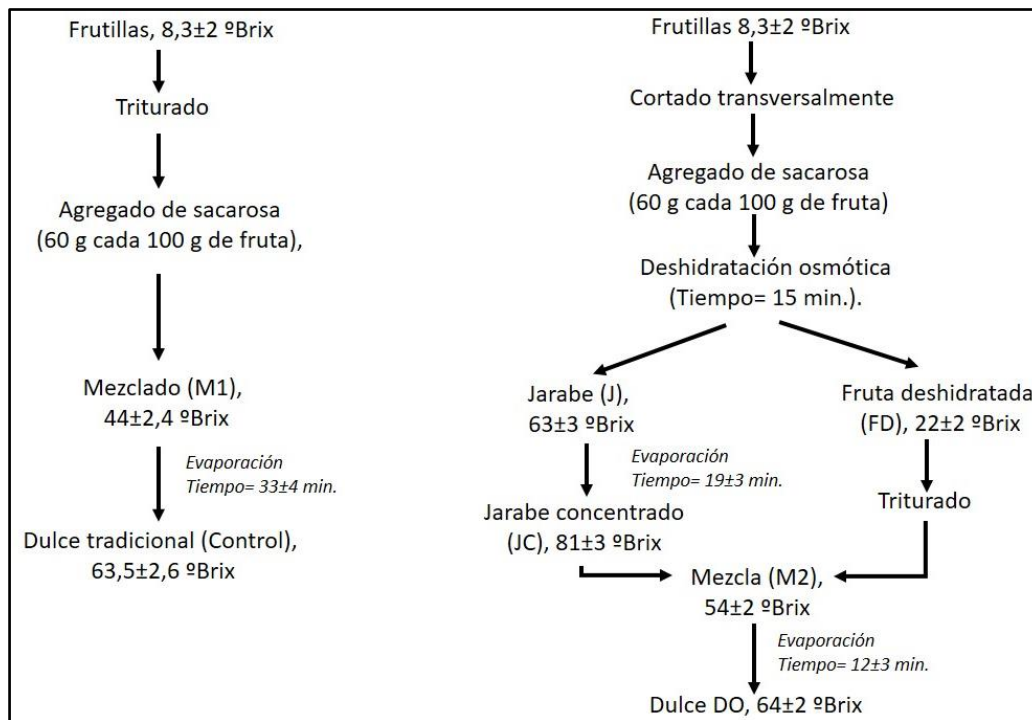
Frutillas, 8,3±2 ºBrix

Triturado

Agregado de sacarosa (60 g cada 100 g de fruta),

Mezclado (M1), 44±2,4 ºBrix

*Evaporación Tiempo= 33±4 min.*

Dulce tradicional (Control), 63,5±2,6 ºBrix

Frutillas 8,3±2 ºBrix

Cortado transversalmente

Agregado de sacarosa (60 g cada 100 g de fruta)

Deshidratación osmótica (Tiempo= 15 min.).

Jarabe (J), 63±3 ºBrix

*Evaporación Tiempo= 19±3 min.*

Jarabe concentrado (JC), 81±3 ºBrix

Fruta deshidratada (FD), 22±2 ºBrix

Triturado

Mezcla (M2), 54±2 ºBrix

*Evaporación Tiempo= 12±3 min.*

Dulce DO, 64±2 ºBrix